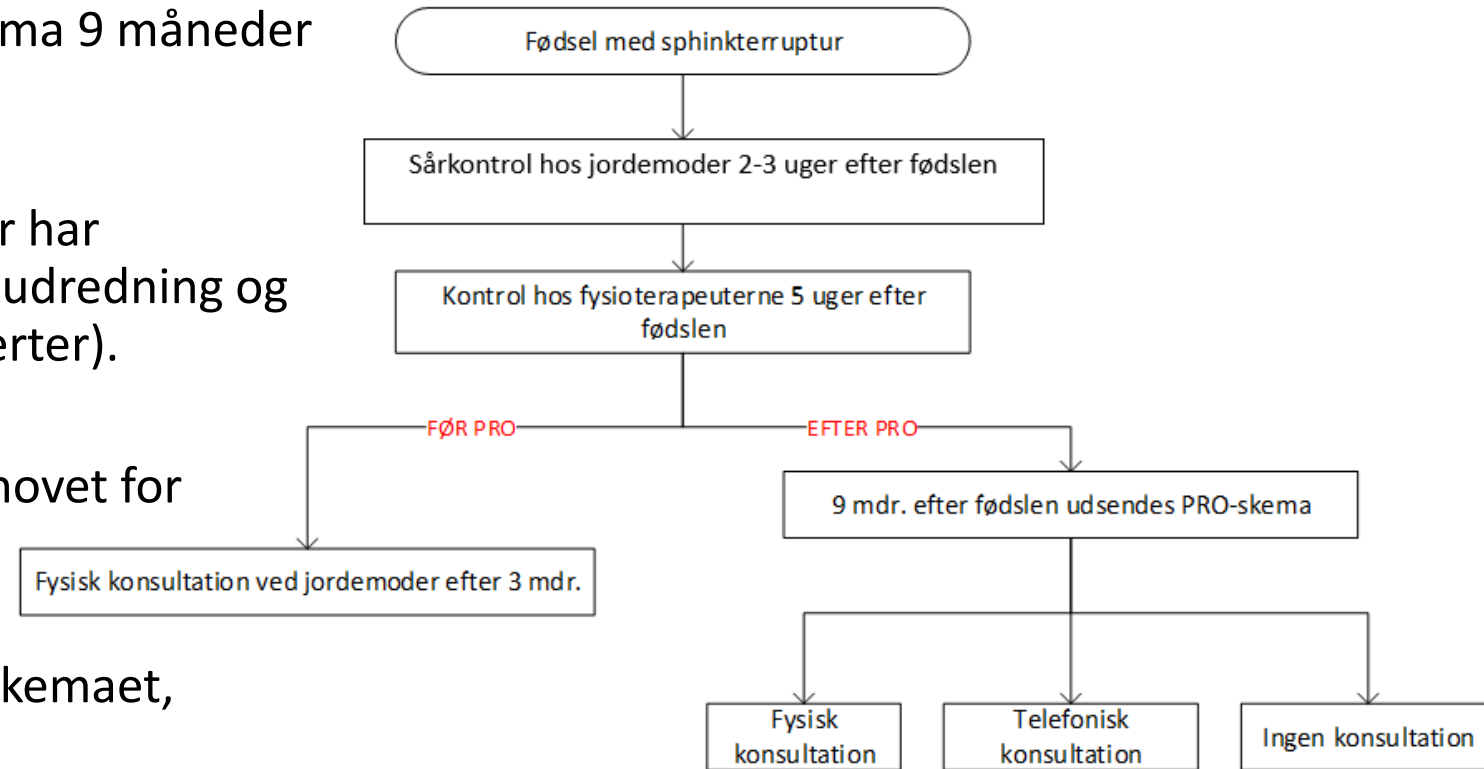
ma 9 måneder

r har
udredning og
erter).

hovet for

kemaet,

Fødsel med sphinkterruptur

Sårkontrol hos jordemoder 2-3 uger efter fødslen

Kontrol hos fysioterapeuterne 5 uger efter fødslen

FØR PRO

EFTER PRO

9 mdr. efter fødslen udsendes PRO-skema

Fysisk konsultation ved jordemoder efter 3 mdr.

Fysisk konsultation

Telefonisk konsultation

Ingen konsultation